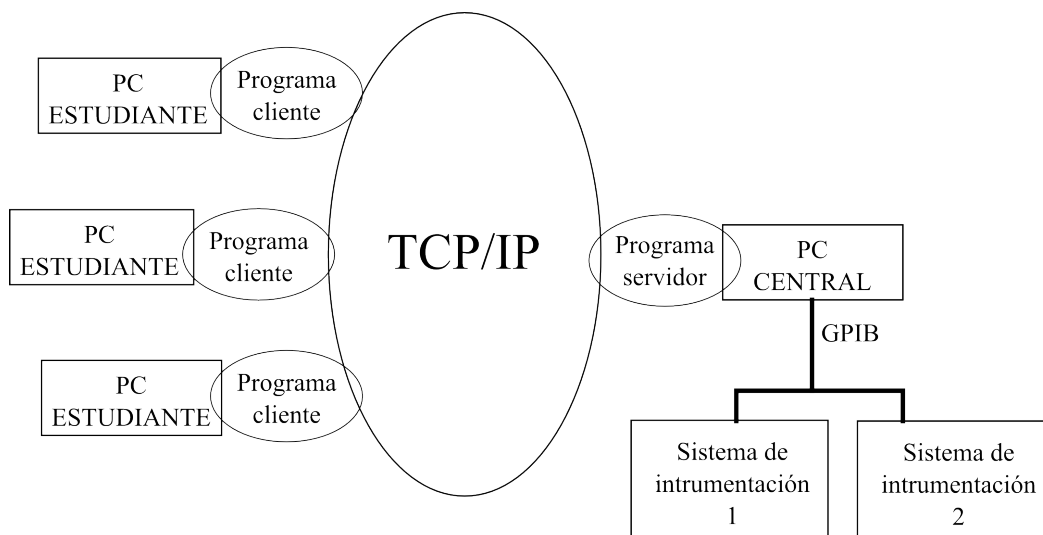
PC ESTUDIANTE

Programa cliente

PC ESTUDIANTE

Programa cliente

PC ESTUDIANTE

Programa cliente

TCP/IP

Programa servidor

PC CENTRAL

GPIB

Sistema de intrumentación 1

Sistema de intrumentación 2